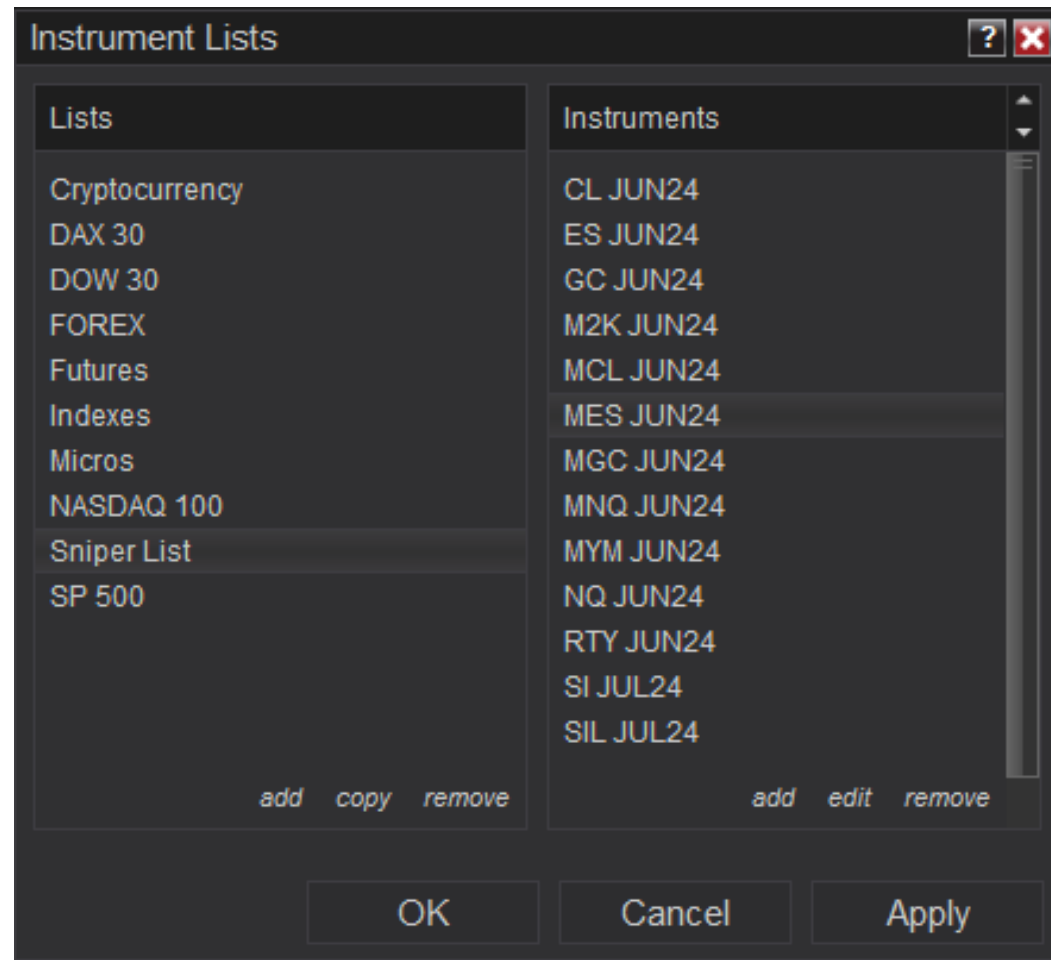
Instrument Lists

?

Lists

Cryptocurrency
DAX 30
DOW 30
FOREX
Futures
Indexes
Micros
NASDAQ 100
Sniper List
SP 500

add copy remove

Instruments

CL JUN24
ES JUN24
GC JUN24
M2K JUN24
MCL JUN24
MES JUN24
MGC JUN24
MNQ JUN24
MYM JUN24
NQ JUN24
RTY JUN24
SI JUL24
SIL JUL24

add edit remove

OK

Cancel

Apply